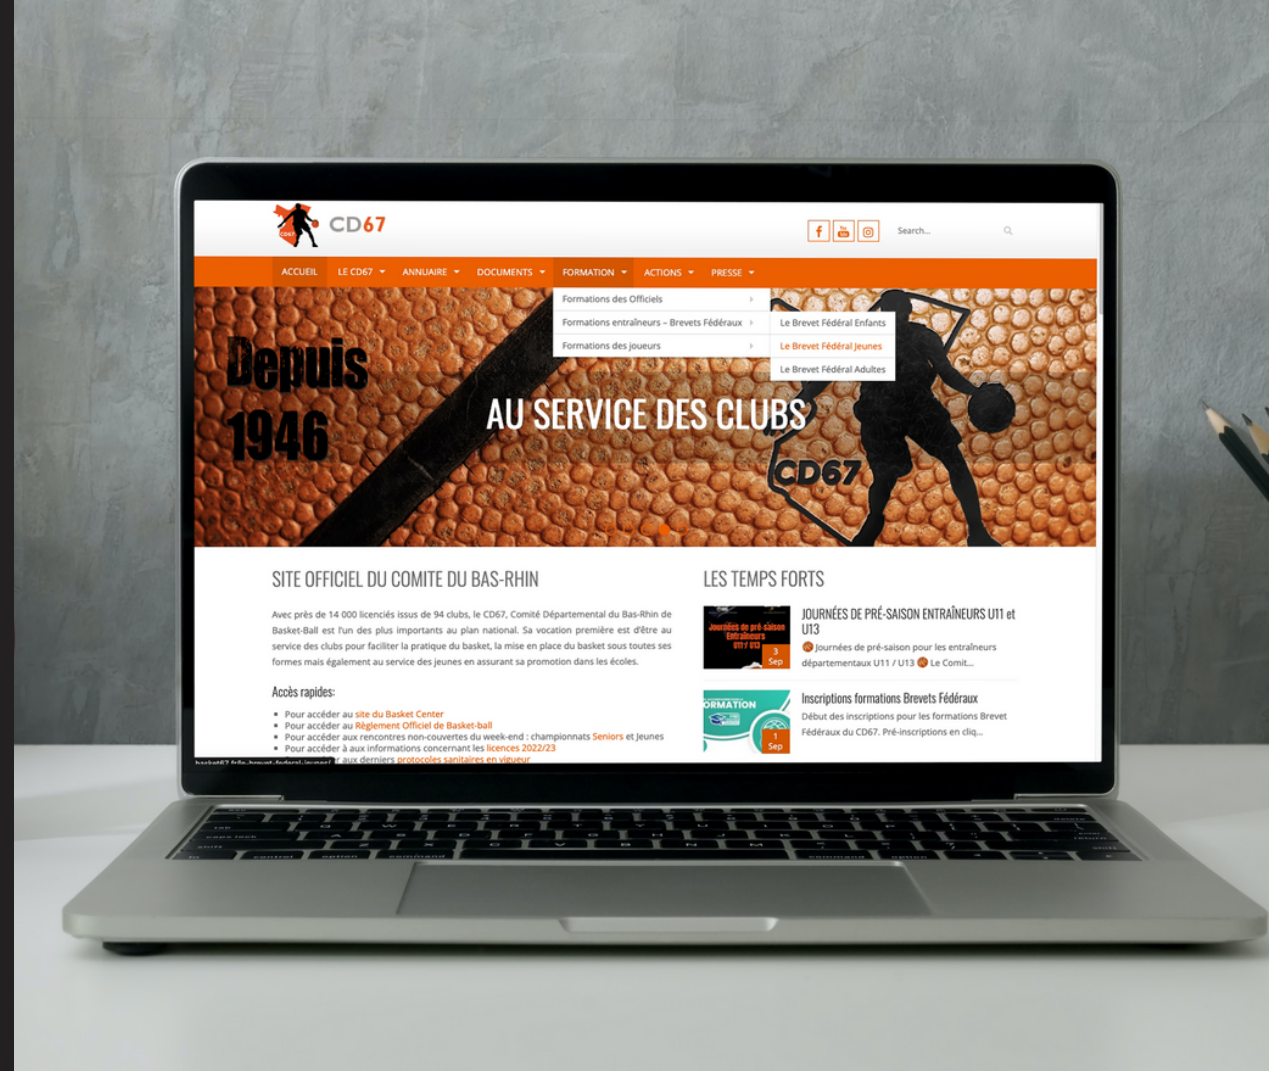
CD67

Search...

ACCUEIL LE CD67 ANNUAIRE DOCUMENTS FORMATION ACTIONS PRESSE

Formations des Officiels
Formations entraîneurs – Brevets Fédéraux
Formations des joueurs

Le Brevet Fédéral Enfants
Le Brevet Fédéral Jeunes
Le Brevet Fédéral Adultes

Depuis 1946

AU SERVICE DES CLUBS

CD67

SITE OFFICIEL DU COMITE DU BAS-RHIN

Avec près de 14 000 licenciés issus de 94 clubs, le CD67, Comité Départemental du Bas-Rhin de Basket-Ball est l'un des plus importants au plan national. Sa vocation première est d'être au service des clubs pour faciliter la pratique du basket, la mise en place du basket sous toutes ses formes mais également au service des jeunes en assurant sa promotion dans les écoles.

Accès rapides:

- Pour accéder au site du Basket Center
- Pour accéder au Règlement Officiel de Basket-ball
- Pour accéder aux rencontres non-couvertes du week-end : championnats Seniors et Jeunes
- Pour accéder à aux informations concernant les licences 2022/23
- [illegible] r aux derniers protocoles sanitaires en vigueur

basket67.fr/le-brevet-federal-jeunes/

LES TEMPS FORTS

Journées de pré-saison Entraîneurs U11 / U13
3 Sep
JOURNÉES DE PRÉ-SAISON ENTRAÎNEURS U11 et U13
Journées de pré-saison pour les entraîneurs départementaux U11 / U13 Le Comit...

ORMATION
1 Sep
Inscriptions formations Brevets Fédéraux
Début des inscriptions pour les formations Brevet Fédéraux du CD67. Pré-inscriptions en cliq...